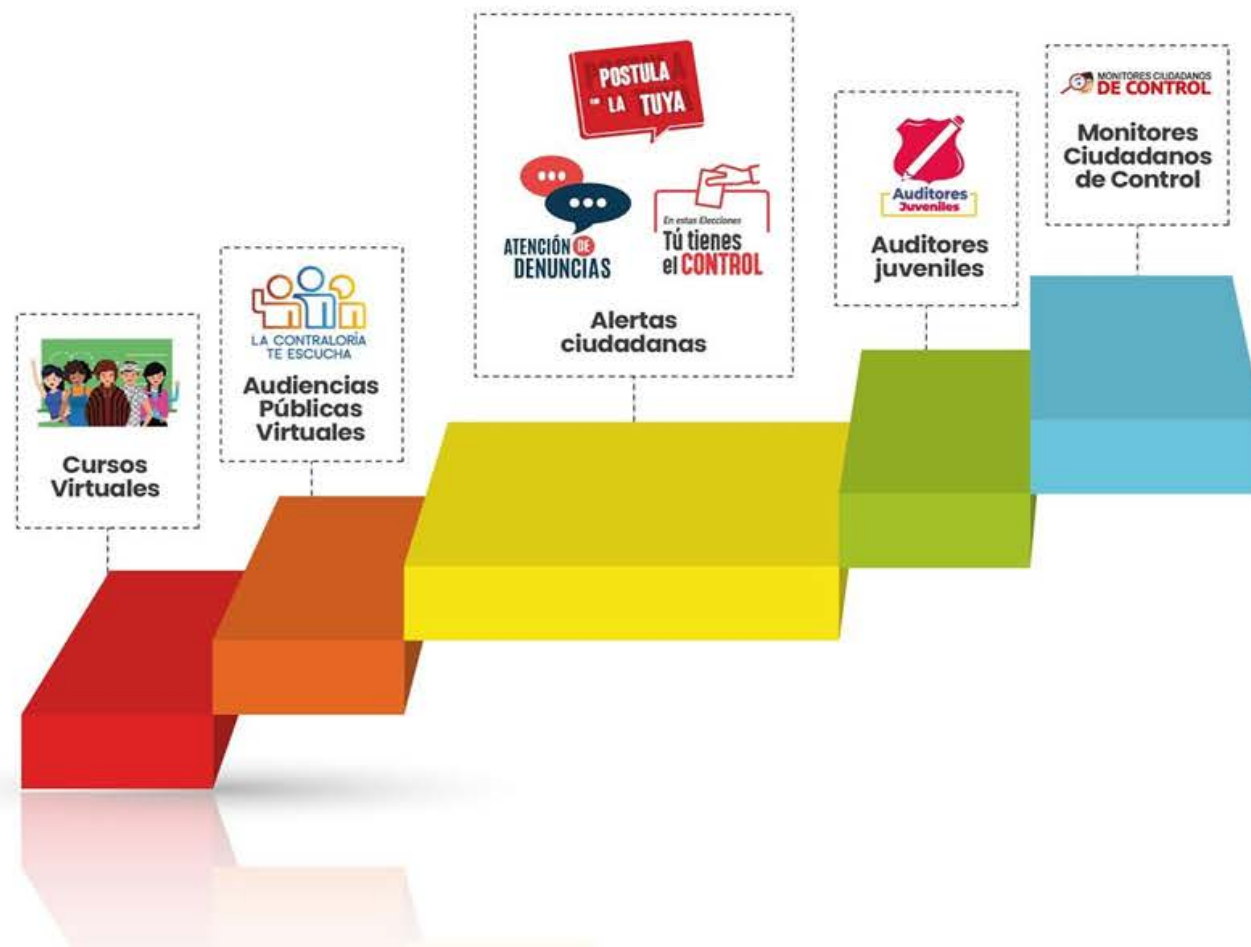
Cursos Virtuales

LA CONTRALORÍA TE ESCUCHA

Audiencias Públicas Virtuales

POSTULA LA TUYA

ATENCIÓN DE DENUNCIAS

En estas Elecciones Tú tienes el CONTROL

Alertas ciudadanas

Auditores Juveniles

Auditores juveniles

MONITORES CIUDADANOS DE CONTROL

Monitores Ciudadanos de Control